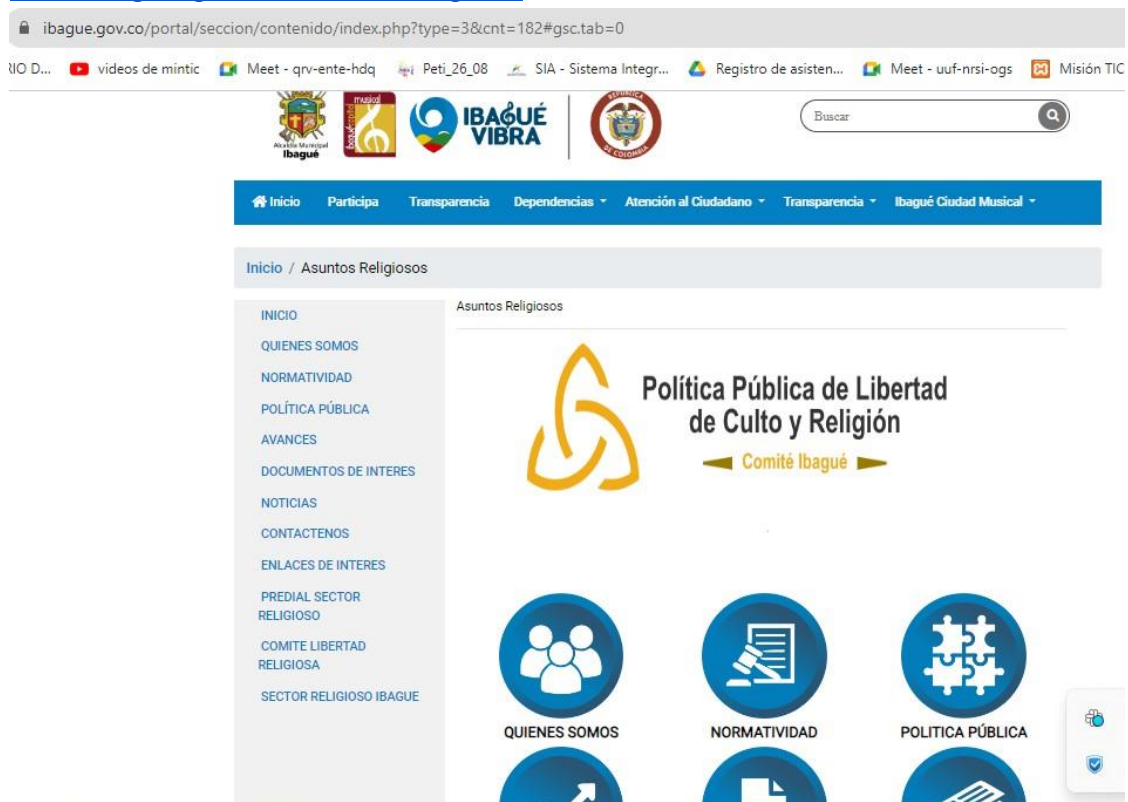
ibague.gov.co/portal/seccion/contenido/index.php?type=3&cnt=182#gsc.tab=0

RIO D... videos de mintic Meet - qrv-ente-hdq Peti_26_08 SIA - Sistema Integr... Registro de asisten... Meet - uuf-nrsi-ogs Misión TIC

Alcaldía Municipal Ibagué musical IBAGUÉ VIBRA REPÚBLICA DE COLOMBIA

Buscar

Inicio Participa Transparencia Dependencias Atención al Ciudadano Transparencia Ibagué Ciudad Musical

Inicio / Asuntos Religiosos

INICIO
QUIENES SOMOS
NORMATIVIDAD
POLÍTICA PÚBLICA
AVANCES
DOCUMENTOS DE INTERES
NOTICIAS
CONTACTENOS
ENLACES DE INTERES
PREDIAL SECTOR RELIGIOSO
COMITE LIBERTAD RELIGIOSA
SECTOR RELIGIOSO IBAGUE

Asuntos Religiosos

Política Pública de Libertad de Culto y Religión

Comité Ibagué

QUIENES SOMOS
NORMATIVIDAD
POLITICA PÚBLICA